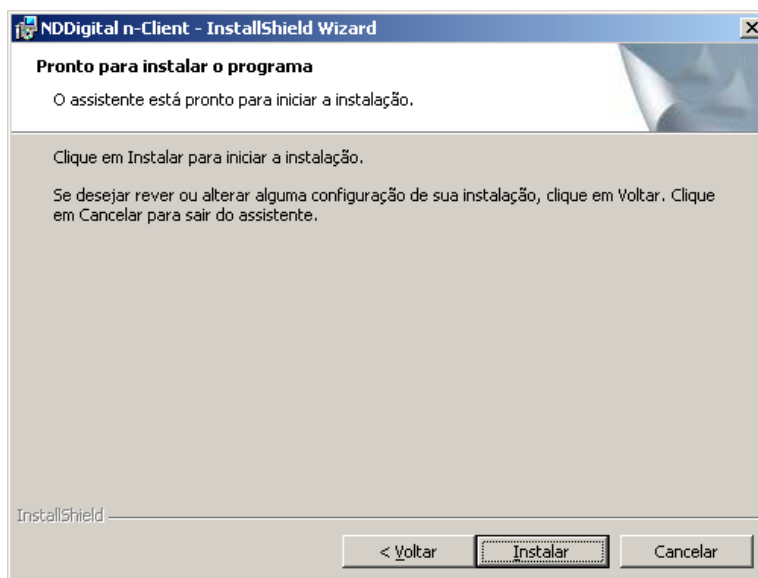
NDDigital n-Client - InstallShield Wizard

Pronto para instalar o programa

O assistente está pronto para iniciar a instalação.

Clique em Instalar para iniciar a instalação.

Se desejar rever ou alterar alguma configuração de sua instalação, clique em Voltar. Clique em Cancelar para sair do assistente.

InstallShield

< Voltar

Instalar

Cancelar